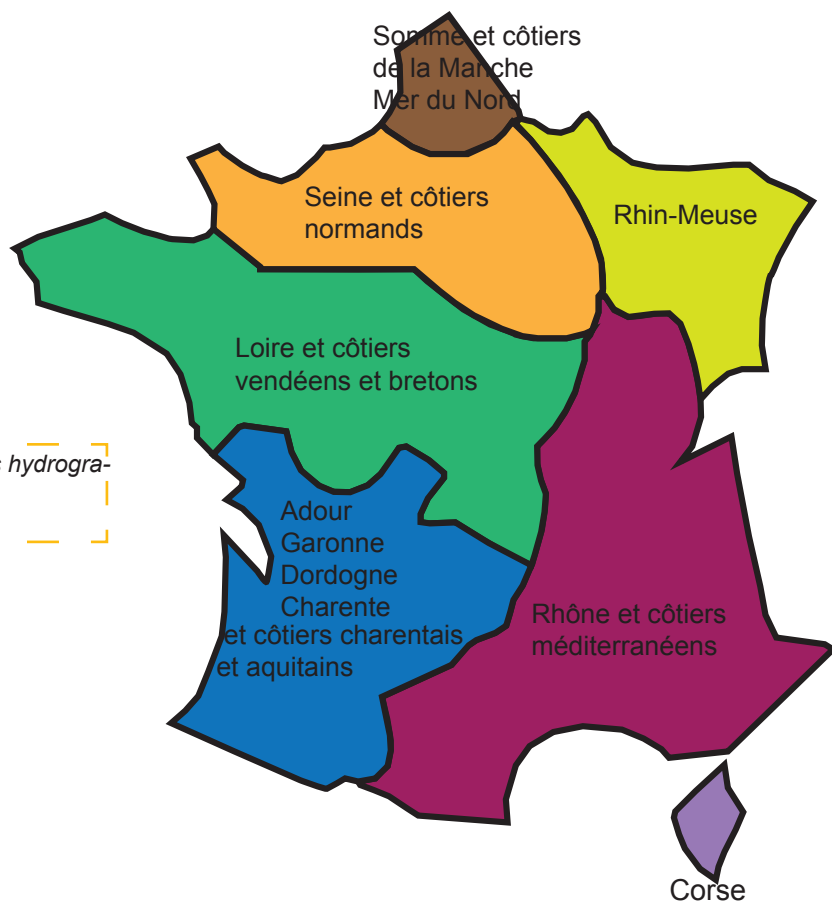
Somme et côtiers de la Manche Mer du Nord

Seine et côtiers normands

Rhin-Meuse

Loire et côtiers vendéens et bretons

hydrogra-

Adour
Garonne
Dordogne
Charente
et côtiers charentais et aquitains

Rhône et côtiers méditerranéens

Corse